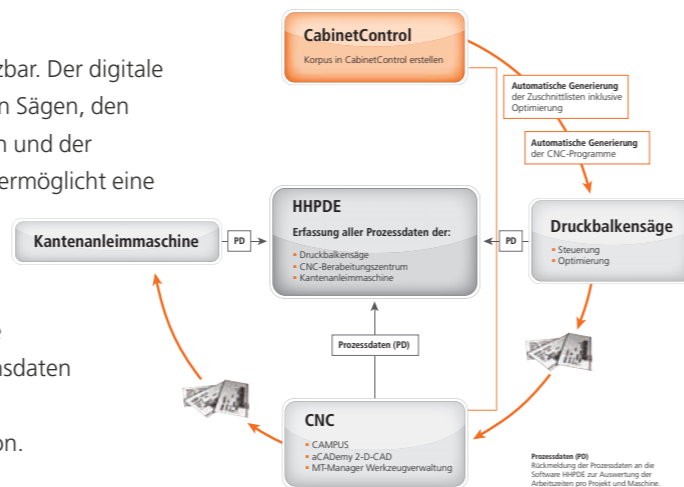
zbar. Der digitale
n Sägen, den
h und der
ermöglicht eine

e
sdaten

on.

CabinetControl
Korpus in CabinetControl erstellen

Automatische Generierung der Zuschnittlisten inklusive Optimierung

Automatische Generierung der CNC-Programme

Druckbalkensäge
- Steuerung
- Optimierung

HHPDE
Erfassung aller Prozessdaten der:
- Druckbalkensäge
- CNC-Berabeitungszentrum
- Kantenanleimmaschine

Kantenanleimmaschine

PD

PD

Prozessdaten (PD)

CNC
- CAMPUS
- aCADemy 2-D-CAD
- MT-Manager Werkzeugverwaltung

Prozessdaten (PD)
Rückmeldung der Prozessdaten an die Software HHPDE zur Auswertung der Arbeitszeiten pro Projekt und Maschine.